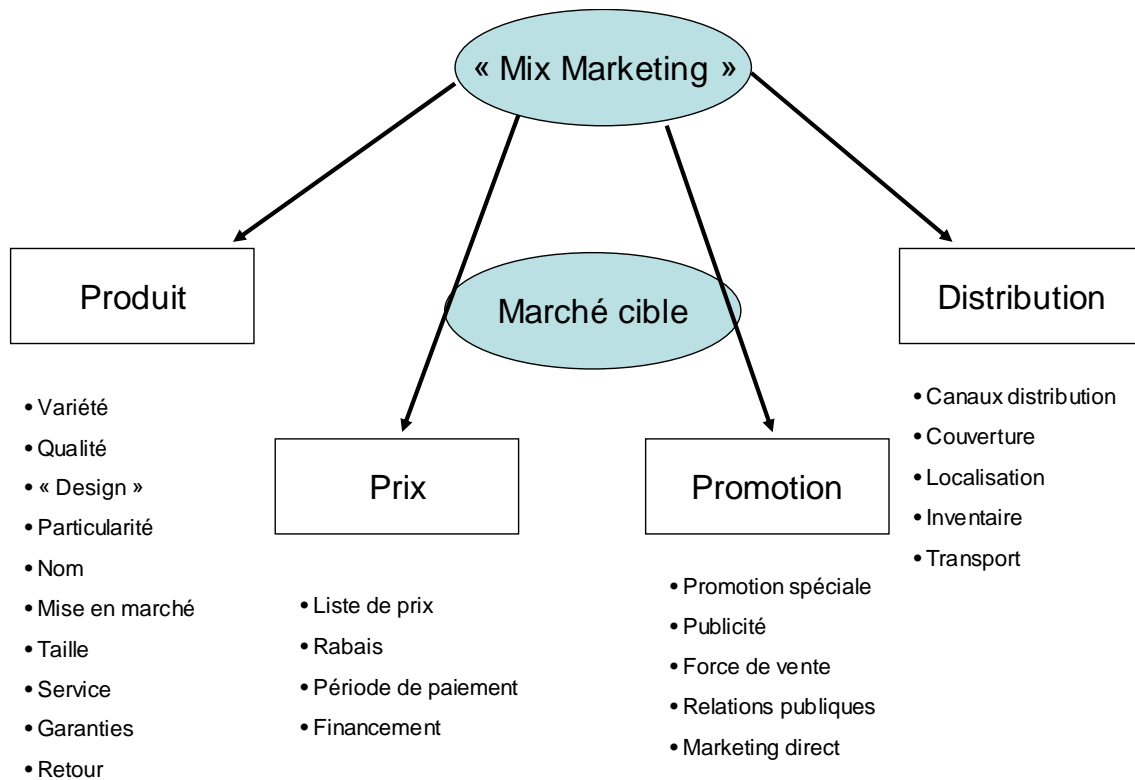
« Mix Marketing »

Produit

Marché cible

Distribution

Prix

Promotion

• Variété
• Qualité
• « Design »
• Particularité
• Nom
• Mise en marché
• Taille
• Service
• Garanties
• Retour

• Liste de prix
• Rabais
• Période de paiement
• Financement

• Promotion spéciale
• Publicité
• Force de vente
• Relations publiques
• Marketing direct

• Canaux distribution
• Couverture
• Localisation
• Inventaire
• Transport